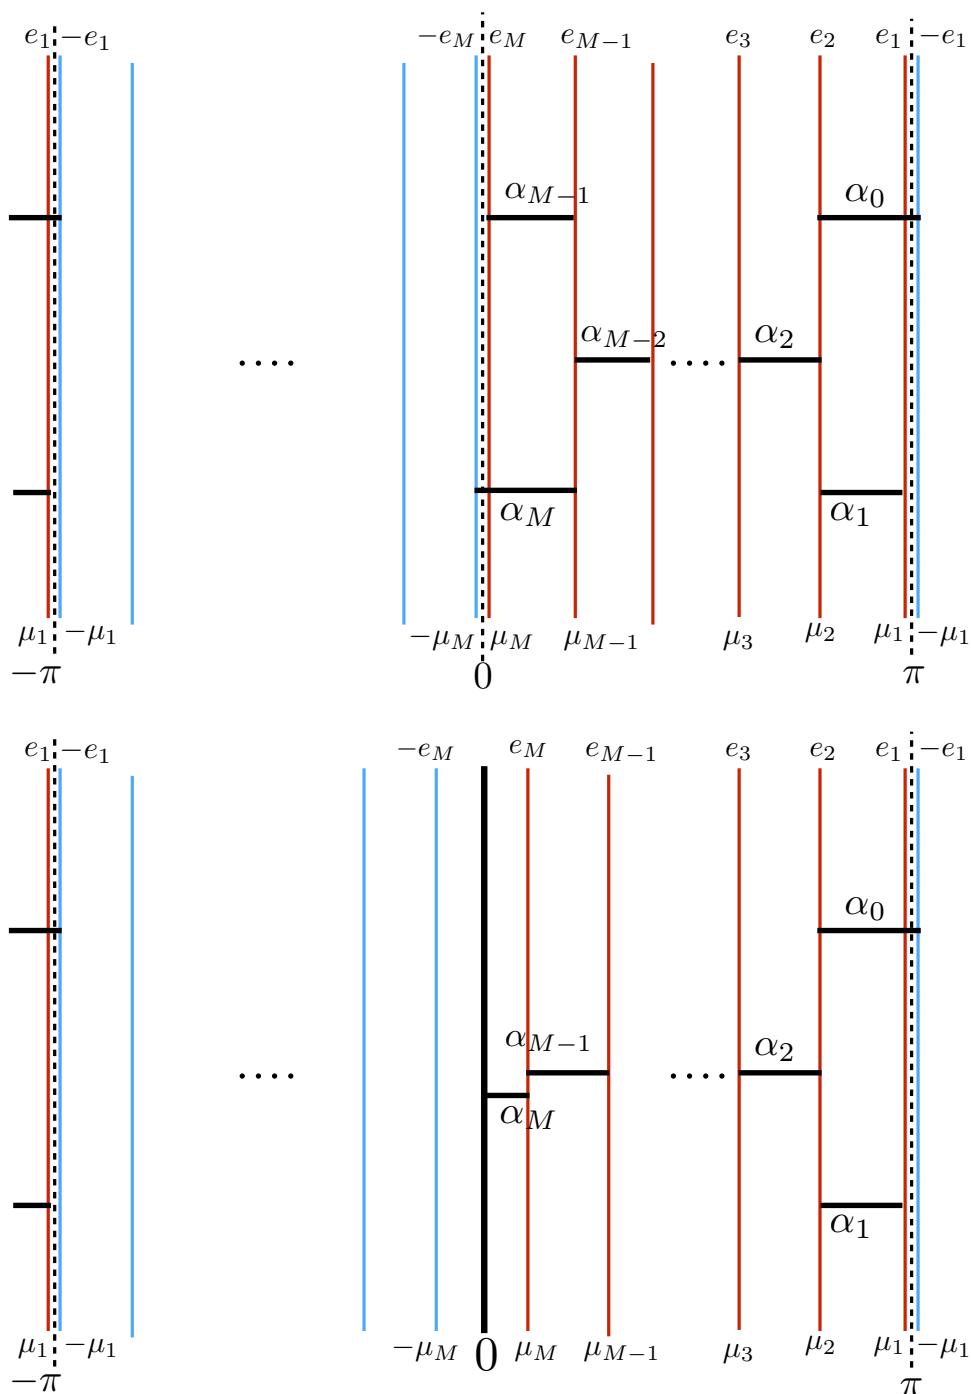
$e_1$ $-e_1$ $-e_M$ $e_M$ $e_{M-1}$ $e_3$ $e_2$ $e_1$ $-e_1$

$\alpha_{M-1}$ $\alpha_0$

.... $\alpha_{M-2}$ .... $\alpha_2$

$\alpha_M$ $\alpha_1$

$\mu_1$ $-\mu_1$ $-\mu_M$ $\mu_M$ $\mu_{M-1}$ $\mu_3$ $\mu_2$ $\mu_1$ $-\mu_1$

$-\pi$ $0$ $\pi$

$e_1$ $-e_1$ $-e_M$ $e_M$ $e_{M-1}$ $e_3$ $e_2$ $e_1$ $-e_1$

$\alpha_0$

.... $\alpha_{M-1}$ .... $\alpha_2$

$\alpha_M$

$\alpha_1$

$\mu_1$ $-\mu_1$ $-\mu_M$ $0$ $\mu_M$ $\mu_{M-1}$ $\mu_3$ $\mu_2$ $\mu_1$ $-\mu_1$

$-\pi$ $\pi$